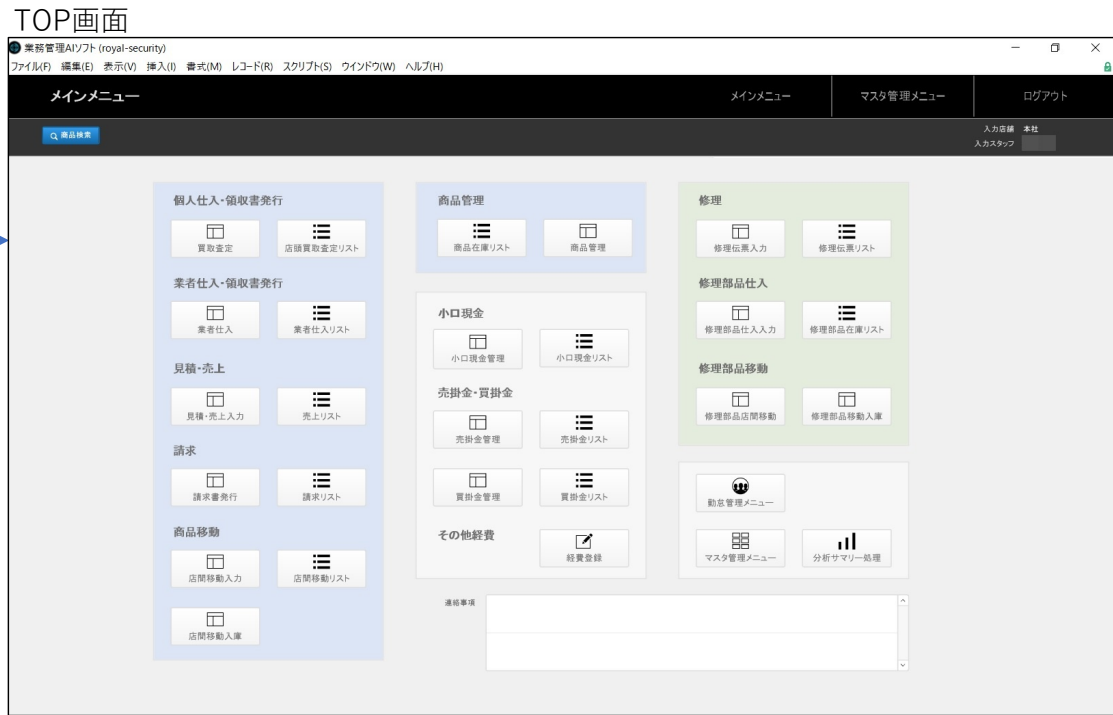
TOP画面

業務管理AIソフト (royal-security)

ファイル(F) 編集(E) 表示(V) 挿入(I) 書式(M) レコード(R) スクリプト(S) ウインドウ(W) ヘルプ(H)

メインメニュー

メインメニュー
マスタ管理メニュー
ログアウト

商品検索

入力店舗 本社
入力スタッフ

個人仕入・領収書発行
買取査定
店舗買取査定リスト

業者仕入・領収書発行
業者仕入
業者仕入リスト

見積・売上
見積・売上入力
売上リスト

請求
請求書発行
請求リスト

商品移動
店間移動入力
店間移動リスト
店間移動入庫

商品管理
商品在庫リスト
商品管理

小口現金
小口現金管理
小口現金リスト

売掛金・買掛金
売掛金管理
売掛金リスト
買掛金管理
買掛金リスト

その他経費
経費登録

連絡事項

修理
修理伝票入力
修理伝票リスト

修理部品仕入
修理部品仕入入力
修理部品在庫リスト

修理部品移動
修理部品店間移動
修理部品移動入庫

勤怠管理メニュー
マスタ管理メニュー
分析サマリー処理